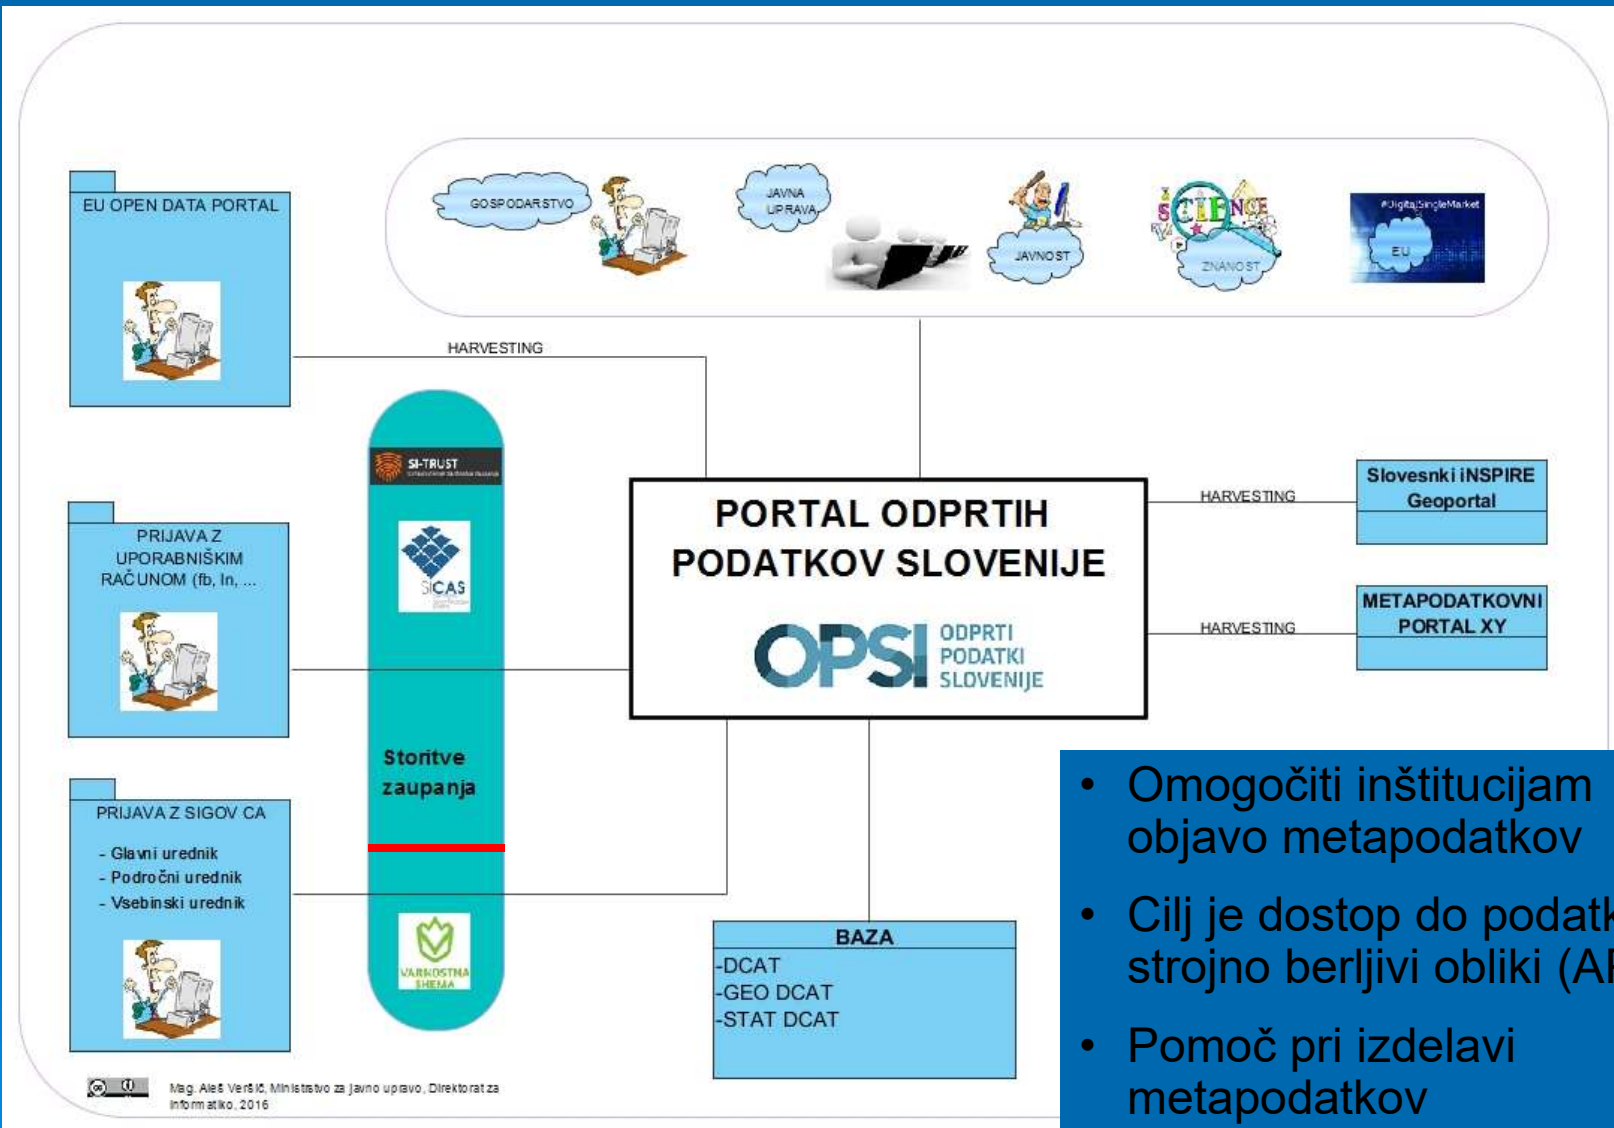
EU OPEN DATA PORTAL

GOSPODARSTVO

JAVNA UPRAVA

JAVNOST

SCIENCE

ZNANOST

#DigitalSingleMarket

EU

HARVESTING

SI-TRUST

SICAS

PRIJAVA Z UPORABNIŠKIM RAČUNOM (fb, In, ...

PORTAL ODPRTIH PODATKOV SLOVENIJE

OPSI ODPRTI PODATKI SLOVENIJE

HARVESTING

Slovesnki iNSPIRE Geoportal

HARVESTING

METAPODATKOVNI PORTAL XY

Storitve zaupanja

PRIJAVA Z SIGOV CA

- Glavni urednik
- Področni urednik
- Vsebinski urednik

VARNOSTNA SHEMA

BAZA
-DCAT
-GEO DCAT
-STAT DCAT

Mag. Aleš Veršič, Ministrstvo za javno upravo, Direktorat za informatiko, 2016

• Omogočiti inštitucijam objavo metapodatkov
• Cilj je dostop do podatk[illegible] strojno berljivi obliki (A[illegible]
• Pomoč pri izdelavi metapodatkov